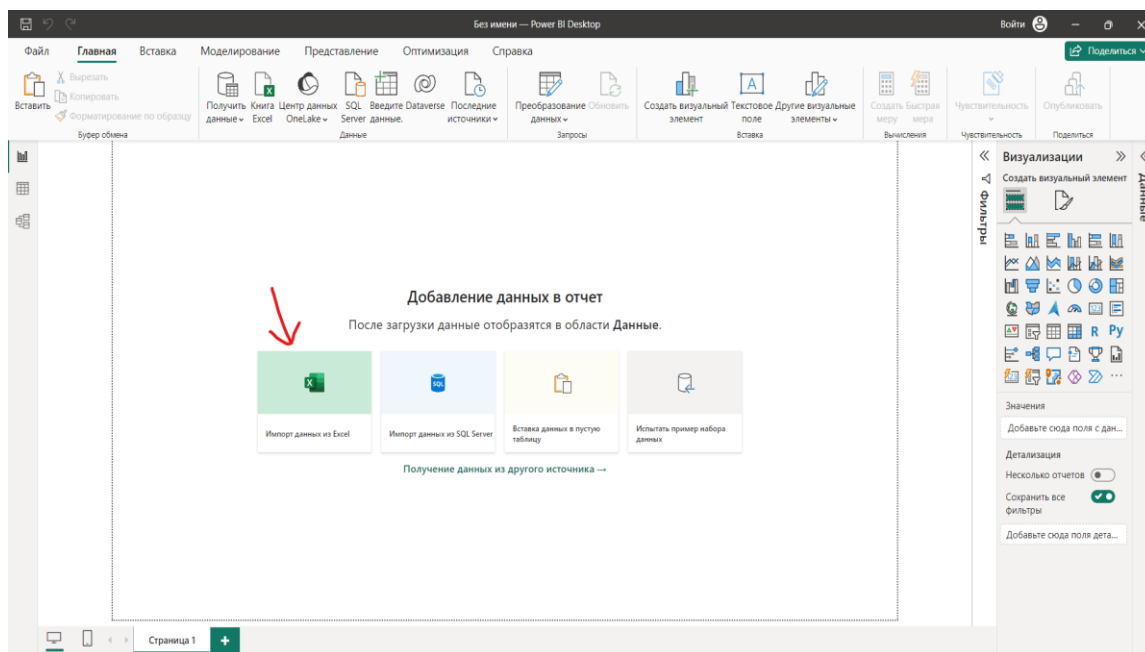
Без имени — Power BI Desktop

Войти

Файл Главная Вставка Моделирование Представление Оптимизация Справка

Поделиться

Вставить
Вырезать
Копировать
Форматирование по образцу
Буфер обмена

Получить данные
Книга Excel
Центр данных OneLake
SQL Server
Введите данные.
Dataverse
Последние источники
Данные

Преобразование данных
Обновить
Запросы

Создать визуальный элемент
Текстовое поле
Другие визуальные элементы
Вставка

Создать меру
Быстрая мера
Вычисления

Чувствительность
Чувствительность

Опубликовать
Поделиться

Фильтры

Визуализации
Создать визуальный элемент

Данные

Добавление данных в отчет

После загрузки данные отобразятся в области **Данные**.

Импорт данных из Excel

Импорт данных из SQL Server

Вставка данных в пустую таблицу

Испытать пример набора данных

Получение данных из другого источника →

Значения
Добавьте сюда поля с дан...

Детализация
Несколько отчетов
Сохранить все фильтры
Добавьте сюда поля дета...

Страница 1
+